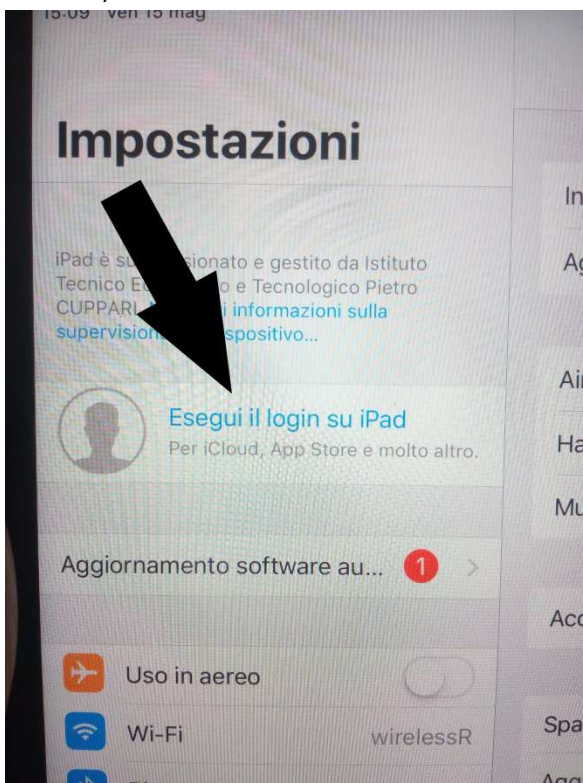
15:09 ven 15 mag

Impostazioni

iPad è su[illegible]sionato e gestito da Istituto Tecnico E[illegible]o e Tecnologico Pietro CUPPARI. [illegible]i informazioni sulla supervision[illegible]spositivo...

Esegui il login su iPad
Per iCloud, App Store e molto altro.

Aggiornamento software au... 1

Uso in aereo

Wi-Fi wirelessR

In
Ag
Ai
Ha
Mu
Acc
Spa
Agg